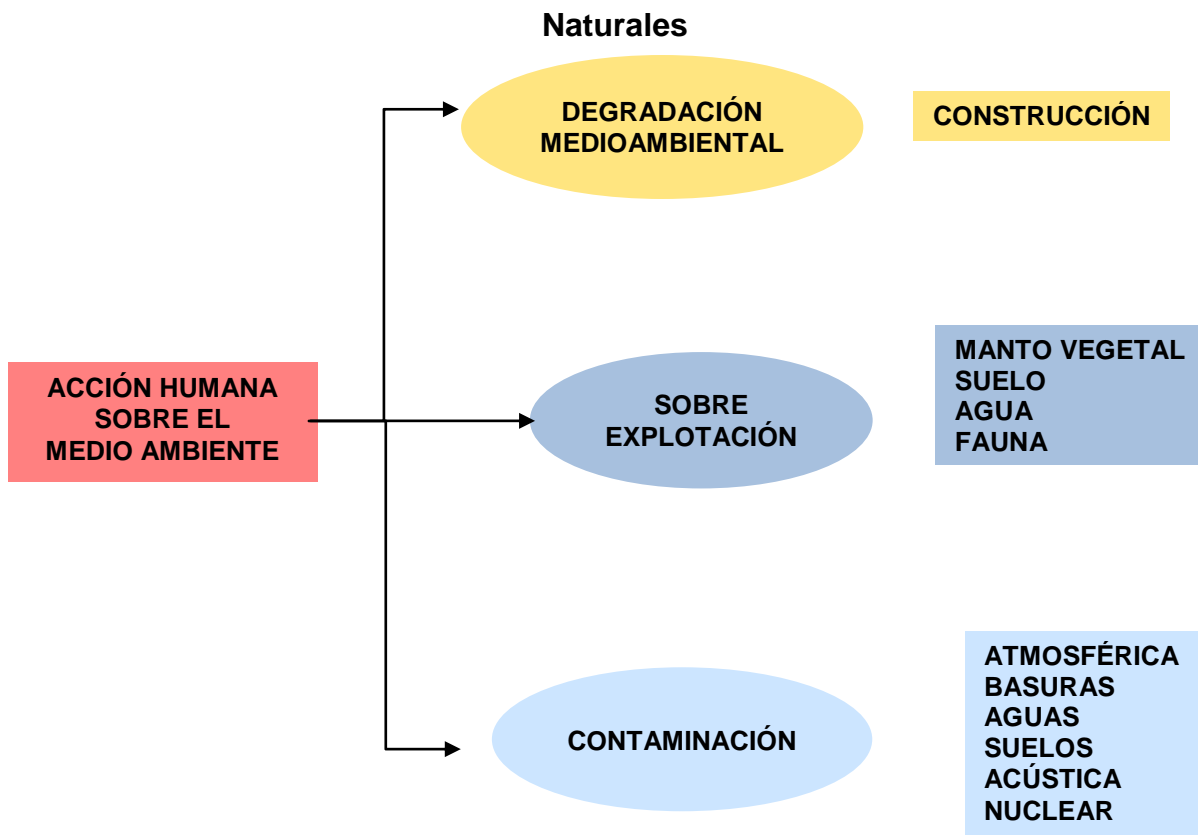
Naturales

DEGRADACIÓN MEDIOAMBIENTAL

CONSTRUCCIÓN

ACCIÓN HUMANA SOBRE EL MEDIO AMBIENTE

SOBRE EXPLOTACIÓN

MANTO VEGETAL
SUELO
AGUA
FAUNA

CONTAMINACIÓN

ATMOSFÉRICA
BASURAS
AGUAS
SUELOS
ACÚSTICA
NUCLEAR